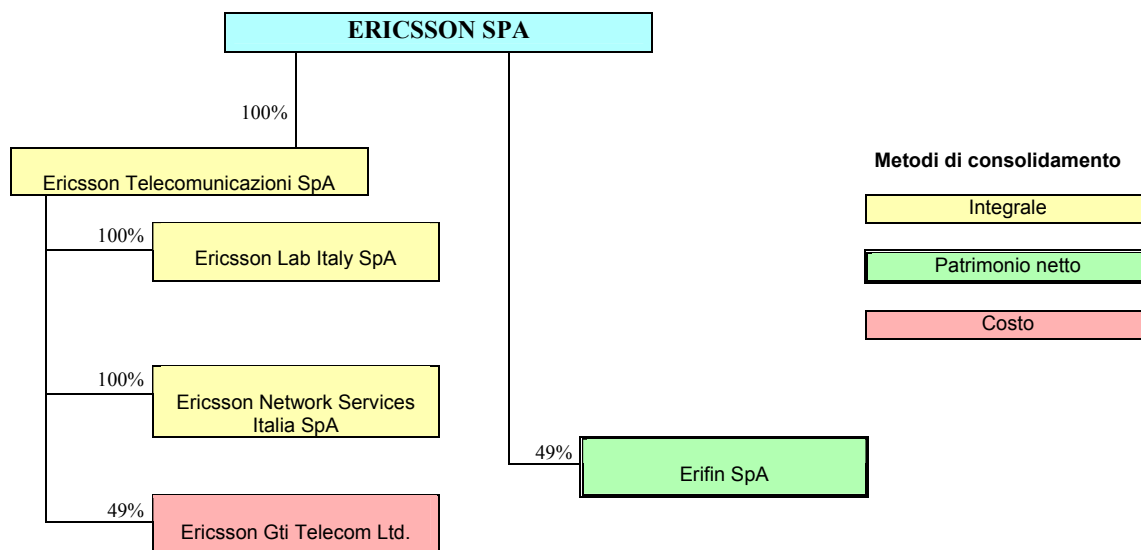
ERICSSON SPA

100%

Ericsson Telecomunicazioni SpA

100%

Ericsson Lab Italy SpA

100%

Ericsson Network Services Italia SpA

49%

Ericsson Gti Telecom Ltd.

49%

Erifin SpA

Metodi di consolidamento

Integrale

Patrimonio netto

Costo